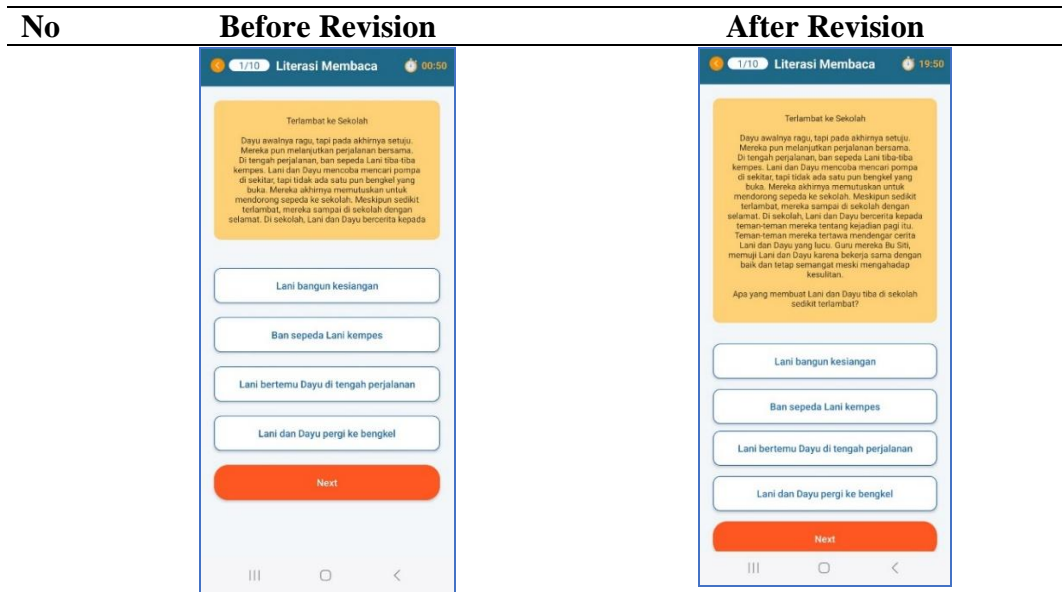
| No | Before Revision | After Revision |
|---|---|---|
| | 1/10 Literasi Membaca 00:50 | 1/10 Literasi Membaca 19:50 |

Before Revision:

1/10 Literasi Membaca 00:50

Terlambat ke Sekolah

Dayu awalnya ragu, tapi pada akhirnya setuju. Mereka pun melanjutkan perjalanan bersama. Di tengah perjalanan, ban sepeda Lani tiba-tiba kempes. Lani dan Dayu mencoba mencari pompa di sekitar, tapi tidak ada satu pun bengkel yang buka. Mereka akhirnya memutuskan untuk mendorong sepeda ke sekolah. Meskipun sedikit terlambat, mereka sampai di sekolah dengan selamat. Di sekolah, Lani dan Dayu bercerita kepada

Lani bangun kesiangan

Ban sepeda Lani kempes

Lani bertemu Dayu di tengah perjalanan

Lani dan Dayu pergi ke bengkel

Next

After Revision:

1/10 Literasi Membaca 19:50

Terlambat ke Sekolah

Dayu awalnya ragu, tapi pada akhirnya setuju. Mereka pun melanjutkan perjalanan bersama. Di tengah perjalanan, ban sepeda Lani tiba-tiba kempes. Lani dan Dayu mencoba mencari pompa di sekitar, tapi tidak ada satu pun bengkel yang buka. Mereka akhirnya memutuskan untuk mendorong sepeda ke sekolah. Meskipun sedikit terlambat, mereka sampai di sekolah dengan selamat. Di sekolah, Lani dan Dayu bercerita kepada teman-teman mereka tentang kejadian pagi itu. Teman-teman mereka tertawa mendengar cerita Lani dan Dayu yang lucu. Guru mereka Bu Siti, memuji Lani dan Dayu karena bekerja sama dengan baik dan tetap semangat meski mengahadap kesulitan.

Apa yang membuat Lani dan Dayu tiba di sekolah sedikit terlambat?

Lani bangun kesiangan

Ban sepeda Lani kempes

Lani bertemu Dayu di tengah perjalanan

Lani dan Dayu pergi ke bengkel

Next